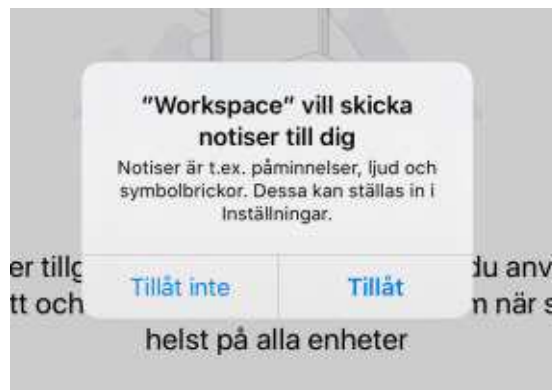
"Workspace" vill skicka notiser till dig

Notiser är t.ex. påminnelser, ljud och symbolbrickor. Dessa kan ställas in i Inställningar.

Tillåt inte

Tillåt

er tillg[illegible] du anv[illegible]
tt och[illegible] n när s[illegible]
helst på alla enheter